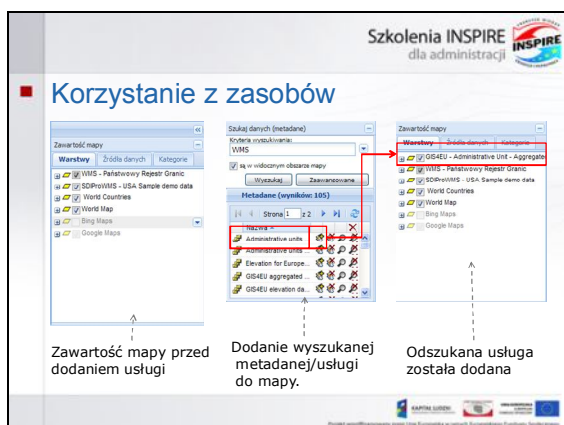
Szkolenia INSPIRE
dla administracji

Korzystanie z zasobów

Zawartość mapy
Warstwy | Źródła danych | Kategorie
WMS - Państwowy Rejestr Granic
SDIProWMS - USA Sample demo data
World Countries
World Map
Bing Maps
Google Maps

Szukaj danych (metadane)
Kryteria wyszukiwania:
WMS
są w widocznym obszarze mapy
Wyszukaj | Zaawansowane
Metadane (wyników: 105)
Strona 1 z 2
Nazwa
Administrative units
Administrative units
Elevation for Europe...
GIS4EU aggregated ...
GIS4EU elevation da...

Zawartość mapy
Warstwy | Źródła danych | Kategorie
GIS4EU - Administrative Unit - Aggregate
WMS - Państwowy Rejestr Granic
SDIProWMS - USA Sample demo data
World Countries
World Map
Bing Maps
Google Maps

Zawartość mapy przed dodaniem usługi

Dodanie wyszukanej metadanej/usługi do mapy.

Odszukana usługa została dodana

KAPITAŁ LUDZKI